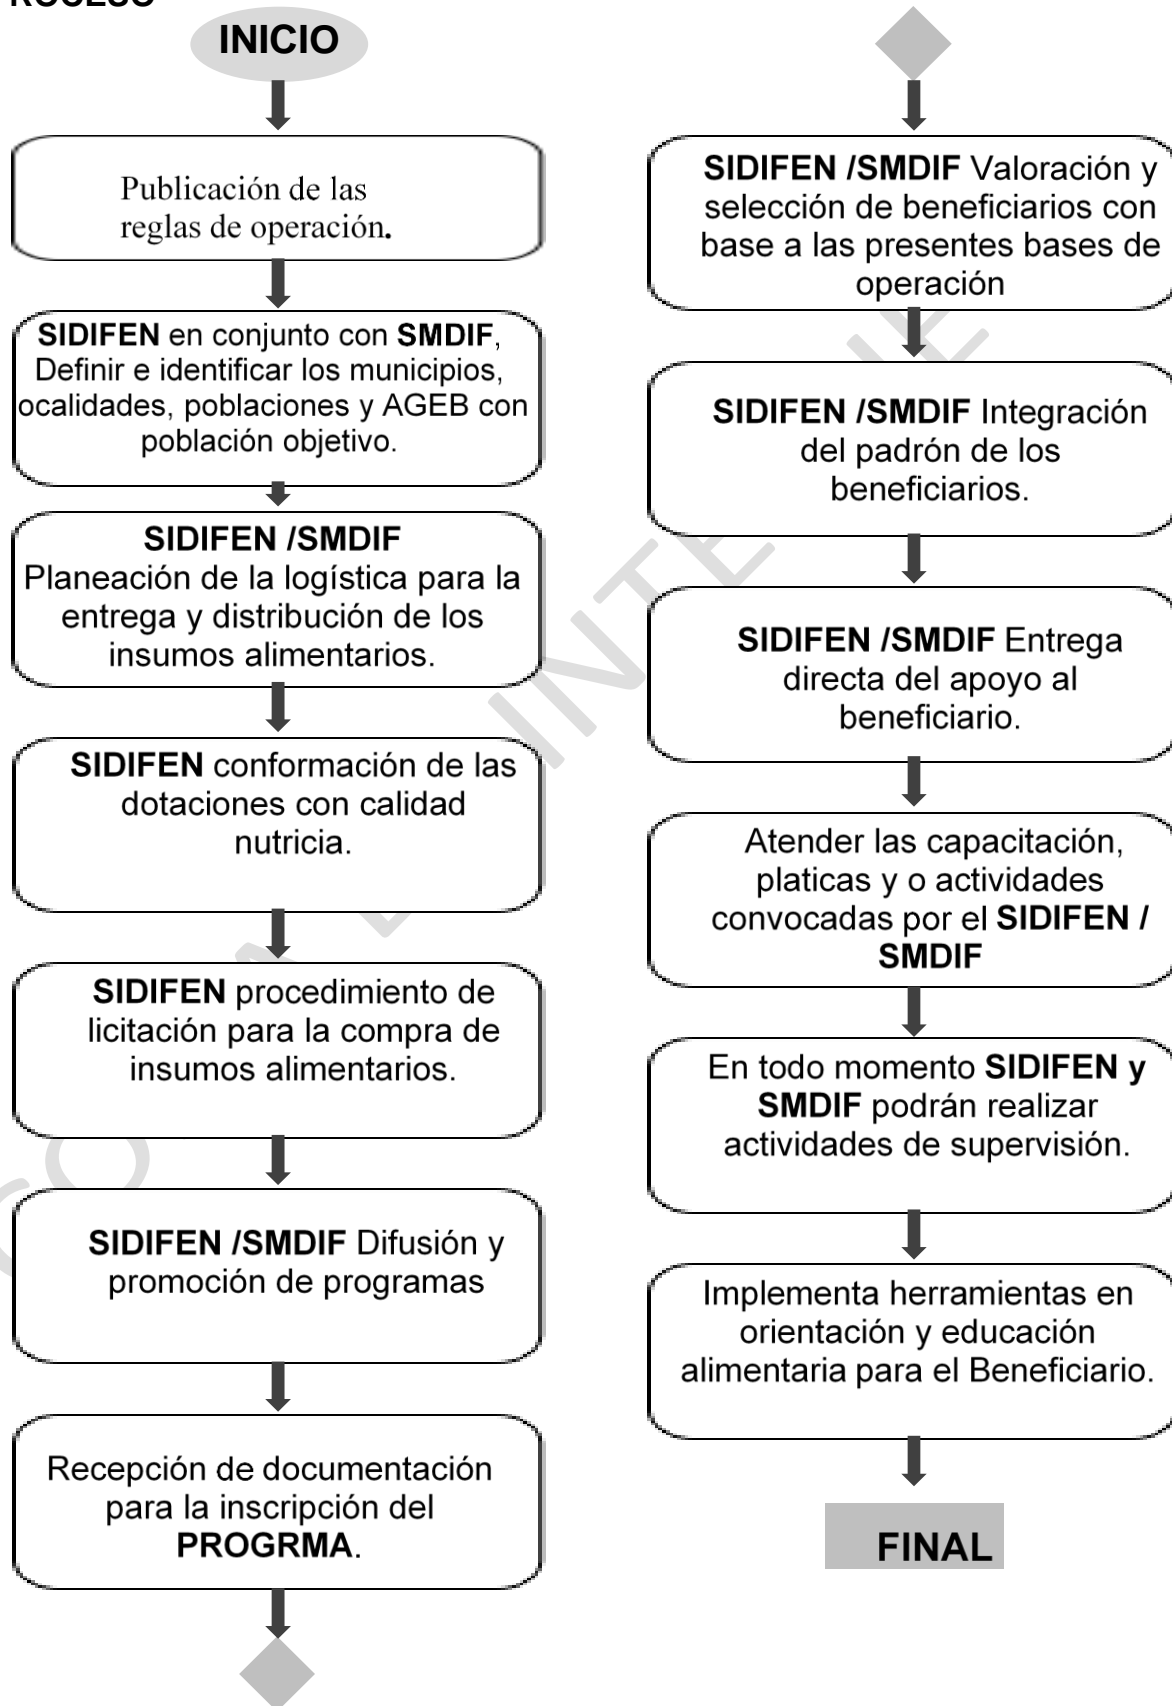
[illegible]

INICIO

Publicación de las reglas de operación.

SIDIFEN en conjunto con SMDIF, Definir e identificar los municipios, ocalidades, poblaciones y AGEB con población objetivo.

SIDIFEN /SMDIF Planeación de la logística para la entrega y distribución de los insumos alimentarios.

SIDIFEN conformación de las dotaciones con calidad nutricia.

SIDIFEN procedimiento de licitación para la compra de insumos alimentarios.

SIDIFEN /SMDIF Difusión y promoción de programas

Recepción de documentación para la inscripción del PROGRMA.

SIDIFEN /SMDIF Valoración y selección de beneficiarios con base a las presentes bases de operación

SIDIFEN /SMDIF Integración del padrón de los beneficiarios.

SIDIFEN /SMDIF Entrega directa del apoyo al beneficiario.

Atender las capacitación, platicas y o actividades convocadas por el SIDIFEN / SMDIF

En todo momento SIDIFEN y SMDIF podrán realizar actividades de supervisión.

Implementa herramientas en orientación y educación alimentaria para el Beneficiario.

FINAL